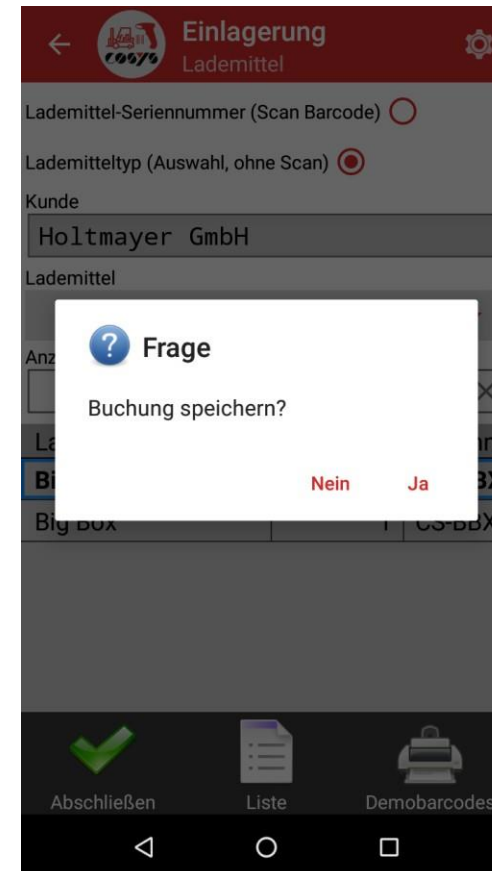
COSYS

Einlagerung
Lademittel

Lademittel-Seriennummer (Scan Barcode)

Lademitteltyp (Auswahl, ohne Scan)

Kunde

Holtmayer GmbH

Lademittel

Anz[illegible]

La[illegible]

Bi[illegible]

Big Box | 1 | CS-BBX

Frage

Buchung speichern?

Nein Ja

Abschließen Liste Demobarcodes